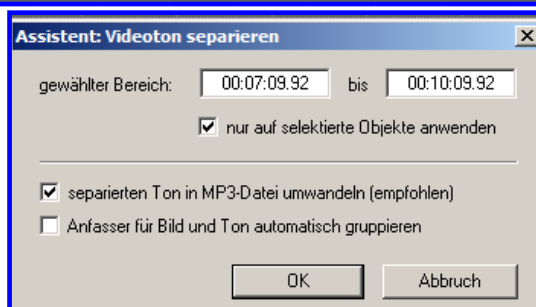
Assistent: Videoton separieren

gewählter Bereich: 00:07:09.92 bis 00:10:09.92

nur auf selektierte Objekte anwenden

separierten Ton in MP3-Datei umwandeln (empfohlen)

Anfasser für Bild und Ton automatisch gruppieren

OK

Abbruch